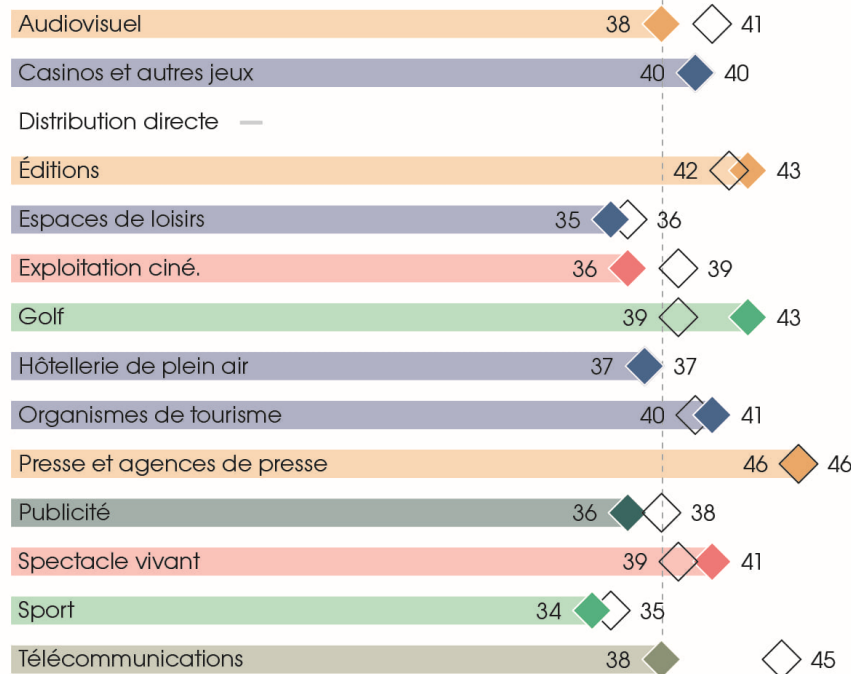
| | | |
|---|---|---|
| Audiovisuel | 38 | 41 |
| Casinos et autres jeux | 40 | 40 |
| Distribution directe | — | |
| Éditions | 42 | 43 |
| Espaces de loisirs | 35 | 36 |
| Exploitation ciné. | 36 | 39 |
| Golf | 39 | 43 |
| Hôtellerie de plein air | 37 | 37 |
| Organismes de tourisme | 40 | 41 |
| Presse et agences de presse | 46 | 46 |
| Publicité | 36 | 38 |
| Spectacle vivant | 39 | 41 |
| Sport | 34 | 35 |
| Télécommunications | 38 | 45 |